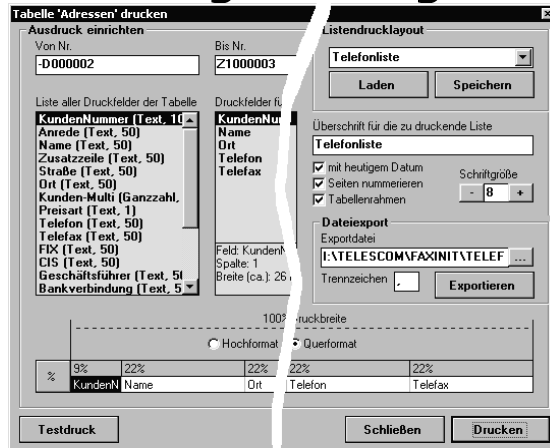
Tabelle 'Adressen' drucken

Ausdruck einrichten

Von Nr.
-D000002

Bis Nr.
Z1000003

Liste aller Druckfelder der Tabelle
KundenNummer (Text, 10
Anrede (Text, 50)
Name (Text, 50)
Zusatzzeile (Text, 50)
Straße (Text, 50)
Ort (Text, 50)
Kunden-Multi (Ganzzahl,
Preisart (Text, 1)
Telefon (Text, 50)
Telefax (Text, 50)
FIX (Text, 50)
CIS (Text, 50)
Geschäftsführer (Text, 5
Bankverbindung (Text, 5

Druckfelder fü
KundenNu
Name
Ort
Telefon
Telefax

Feld: KundenN
Spalte: 1
Breite (ca.): 26

Listendrucklayout
Telefonliste
Laden
Speichern

Überschrift für die zu druckende Liste
Telefonliste

mit heutigem Datum
Seiten nummerieren
Tabellenrahmen

Schriftgröße
- 8 +

Dateiexport
Exportdatei
I:\TELESCOM\FAXINIT\TELEF
...
Trennzeichen ,
Exportieren

100% Druckbreite

Hochformat
Querformat

| % | 9% | 22% | 22% | 22% | 22% |
|---|---|---|---|---|---|
| | KundenN | Name | Ort | Telefon | Telefax |

Testdruck
Schließen
Drucken